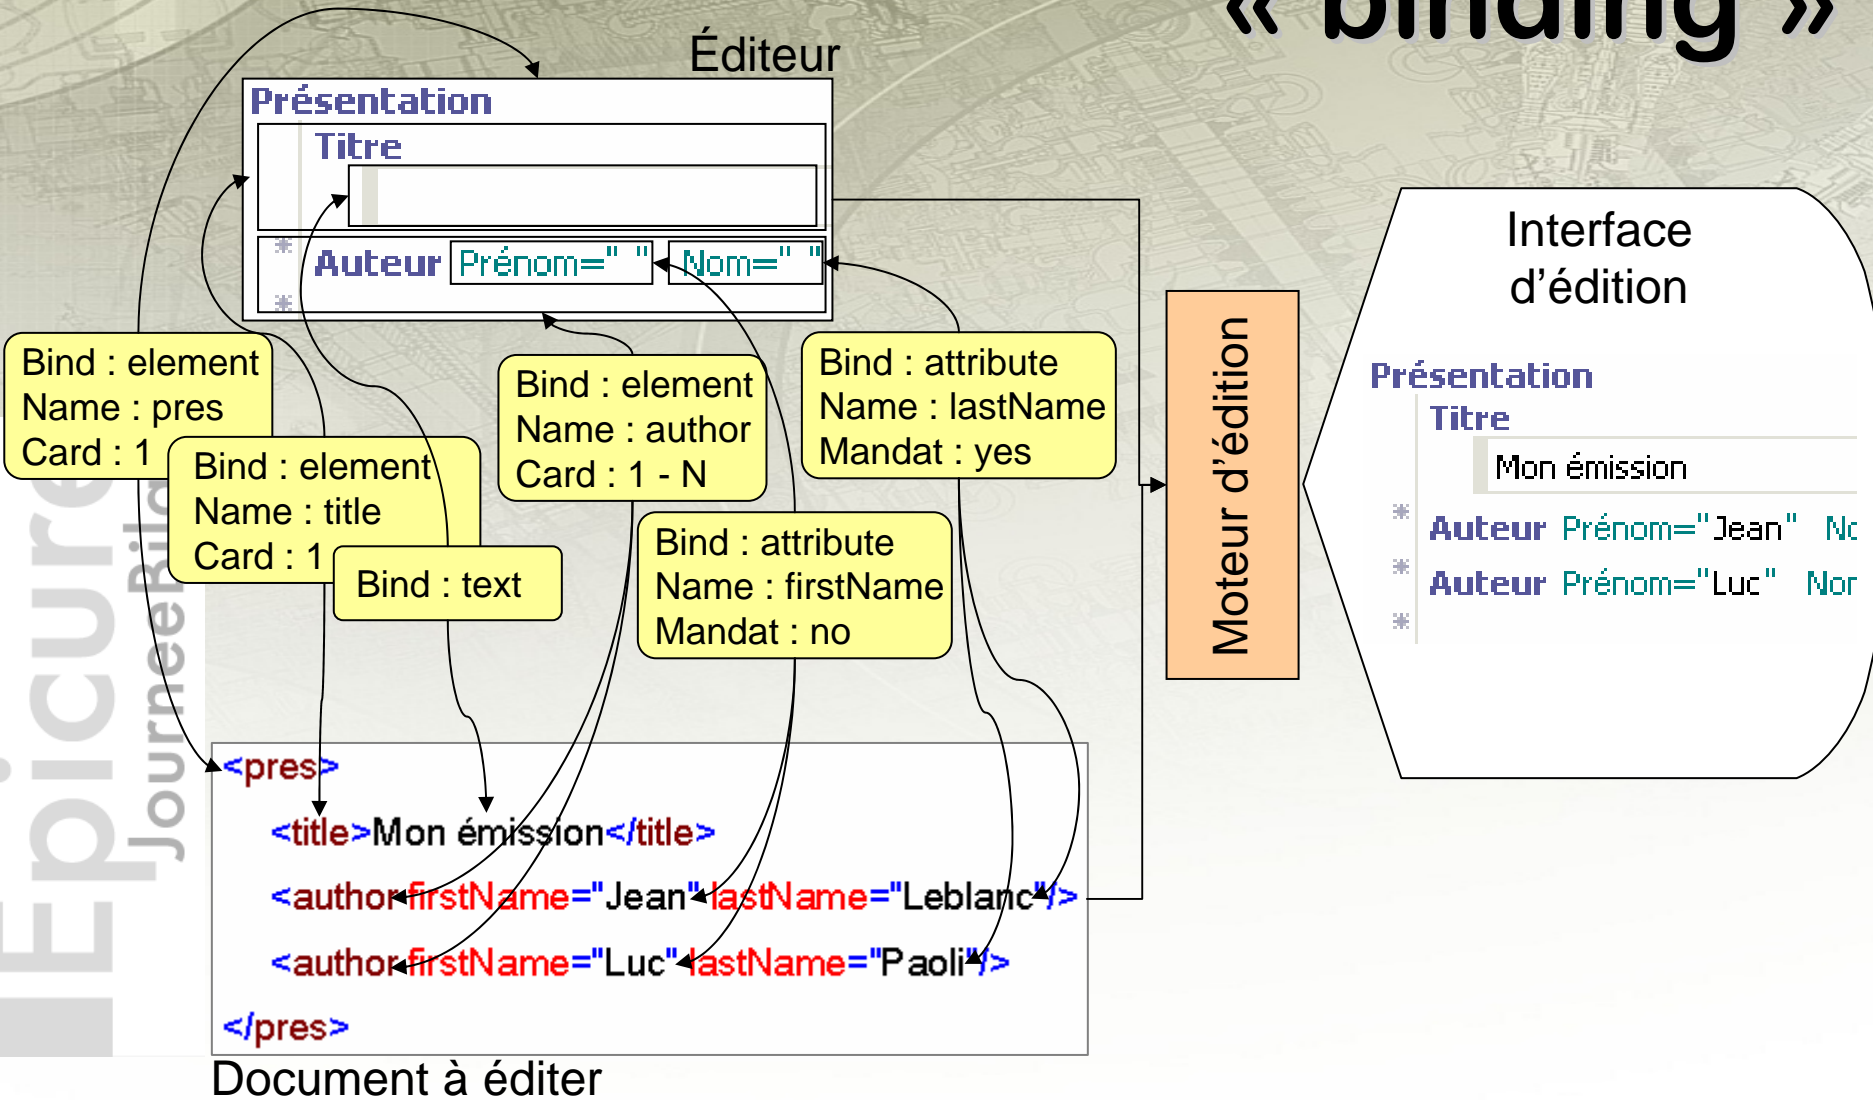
« binding »

Éditeur

Présentation
Titre
Auteur Prénom=" " Nom=" "

Bind : element
Name : pres
Card : 1

Bind : element
Name : title
Card : 1

Bind : text

Bind : element
Name : author
Card : 1 - N

Bind : attribute
Name : firstName
Mandat : no

Bind : attribute
Name : lastName
Mandat : yes

Moteur d'édition

Interface d'édition

Présentation
Titre
Mon émission
Auteur Prénom="Jean" No
Auteur Prénom="Luc" Nor

<pres>
<title>Mon émission</title>
<author firstName="Jean" lastName="Leblanc"/>
<author firstName="Luc" lastName="Paoli"/>
</pres>

Document à éditer

Epicure
JourneeBib